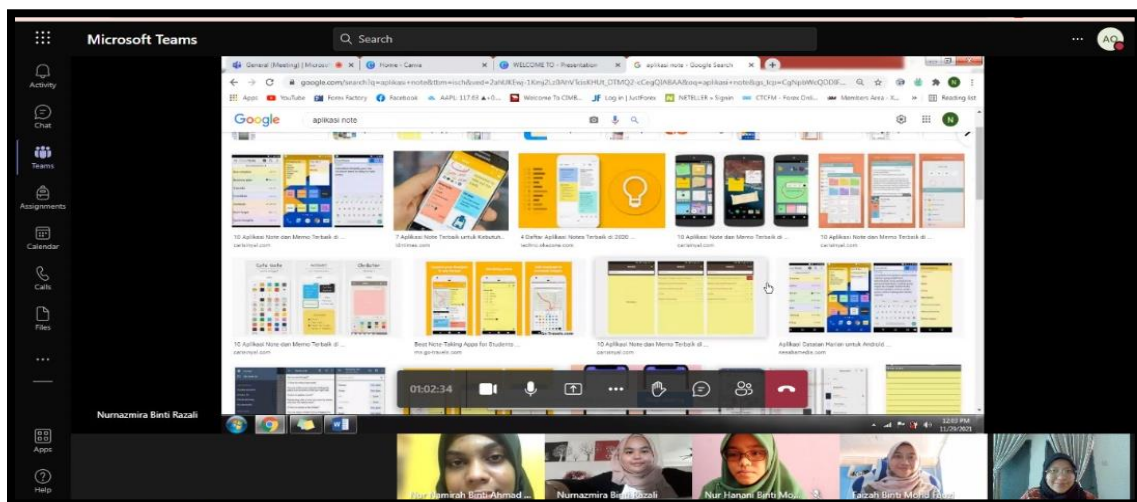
Microsoft Teams

Search

...

AQ

Activity

Chat

Teams

Assignments

Calendar

Calls

Files

...

Apps

Help

General (Meeting) | Microsoft

Home - Canva

WELCOME TO - Presentation

aplikasi note - Google Search

google.com/search?q=aplikasi+note&tbm=isch

Apps YouTube Forex Factory Facebook AAPL: 117.69 Welcome To CIMB... Log in | JustForex NXTELLER » Sigwin CTCFM - Forex Onli... Members Area - X... Reading list

Google aplikasi note

10 Aplikasi Note dan Memo Terbaik di ...
carisinyal.com

7 Aplikasi Note Terbaik untuk Kebutuh...
idntimes.com

4 Daftar Aplikasi Notes Terbaik di 2020 ...
techno.okezone.com

10 Aplikasi Note dan Memo Terbaik di ...
carisinyal.com

10 Aplikasi Note dan Memo Terbaik di ...
carisinyal.com

10 Aplikasi Note dan Memo Terbaik di ...
carisinyal.com

Best Note-Taking Apps for Students ...
mo.go-travels.com

10 Aplikasi Note dan Memo Terbaik di ...
carisinyal.com

Aplikasi Catatan Harian untuk Android ...
nesabamedia.com

01:02:34

Nurnazmira Binti Razali

12:03 PM
11/29/2021

Nur Jamirah Binti Ahmad ...

Nurnazmira Binti Razali

Nur Hanani Binti Mo...

Faizah Binti Mohd Faroz